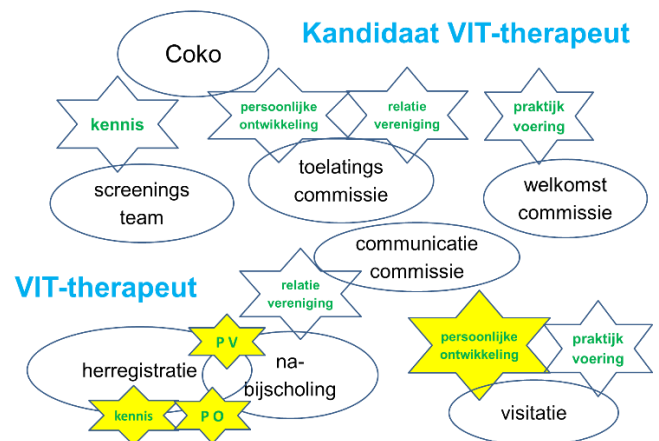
Kandidaat VIT-therapeut

Coko

kennis

persoonlijke ontwikkeling

relatie vereniging

praktijk voering

screenings team

toelatings commissie

welkomst commissie

communicatie commissie

VIT-therapeut

relatie vereniging

P V

herregistratie

nabijscholing

kennis

P O

persoonlijke ontwikkeling

praktijk voering

visitatie